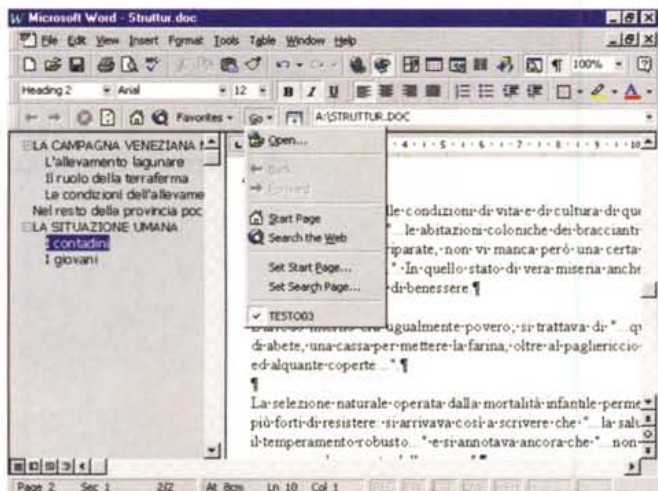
W Microsoft Word - Struttur.doc

File Edit View Insert Format Tools Table Window Help

Heading 2 Arial 12 B I U 100%

Favorites Go A:\STRUTTUR.DOC

LA CAMPAGNA VENEZIANA
L'allevamento lagunare
Il ruolo della terraferma
Le condizioni dell'allevame
Nel resto della provincia poc
LA SITUAZIONE UMANA
I contadini
I giovani

Open...
Back
Forward
Start Page
Search the Web
Set Start Page...
Set Search Page...
✓ TESTO03

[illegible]lle condizioni di vita e di cultura di que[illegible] "...le abitazioni coloniche dei braccianti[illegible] riparate, non vi manca però una certa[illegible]." In quello stato di vera miseria anche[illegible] di benessere ¶

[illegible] ugualmente povero, si trattava di "...qu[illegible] di abete, una cassa per mettere la farina, oltre al pagliericcio ed alquante coperte...". ¶

¶

La selezione naturale operata dalla mortalità infantile perme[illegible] più forti di resistere: si arrivava così a scrivere che "...la salu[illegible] il temperamento robusto..." e si annotava ancora che "...non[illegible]

Page 2 Sec 1 2/2 At 8cm Ln 10 Col 1